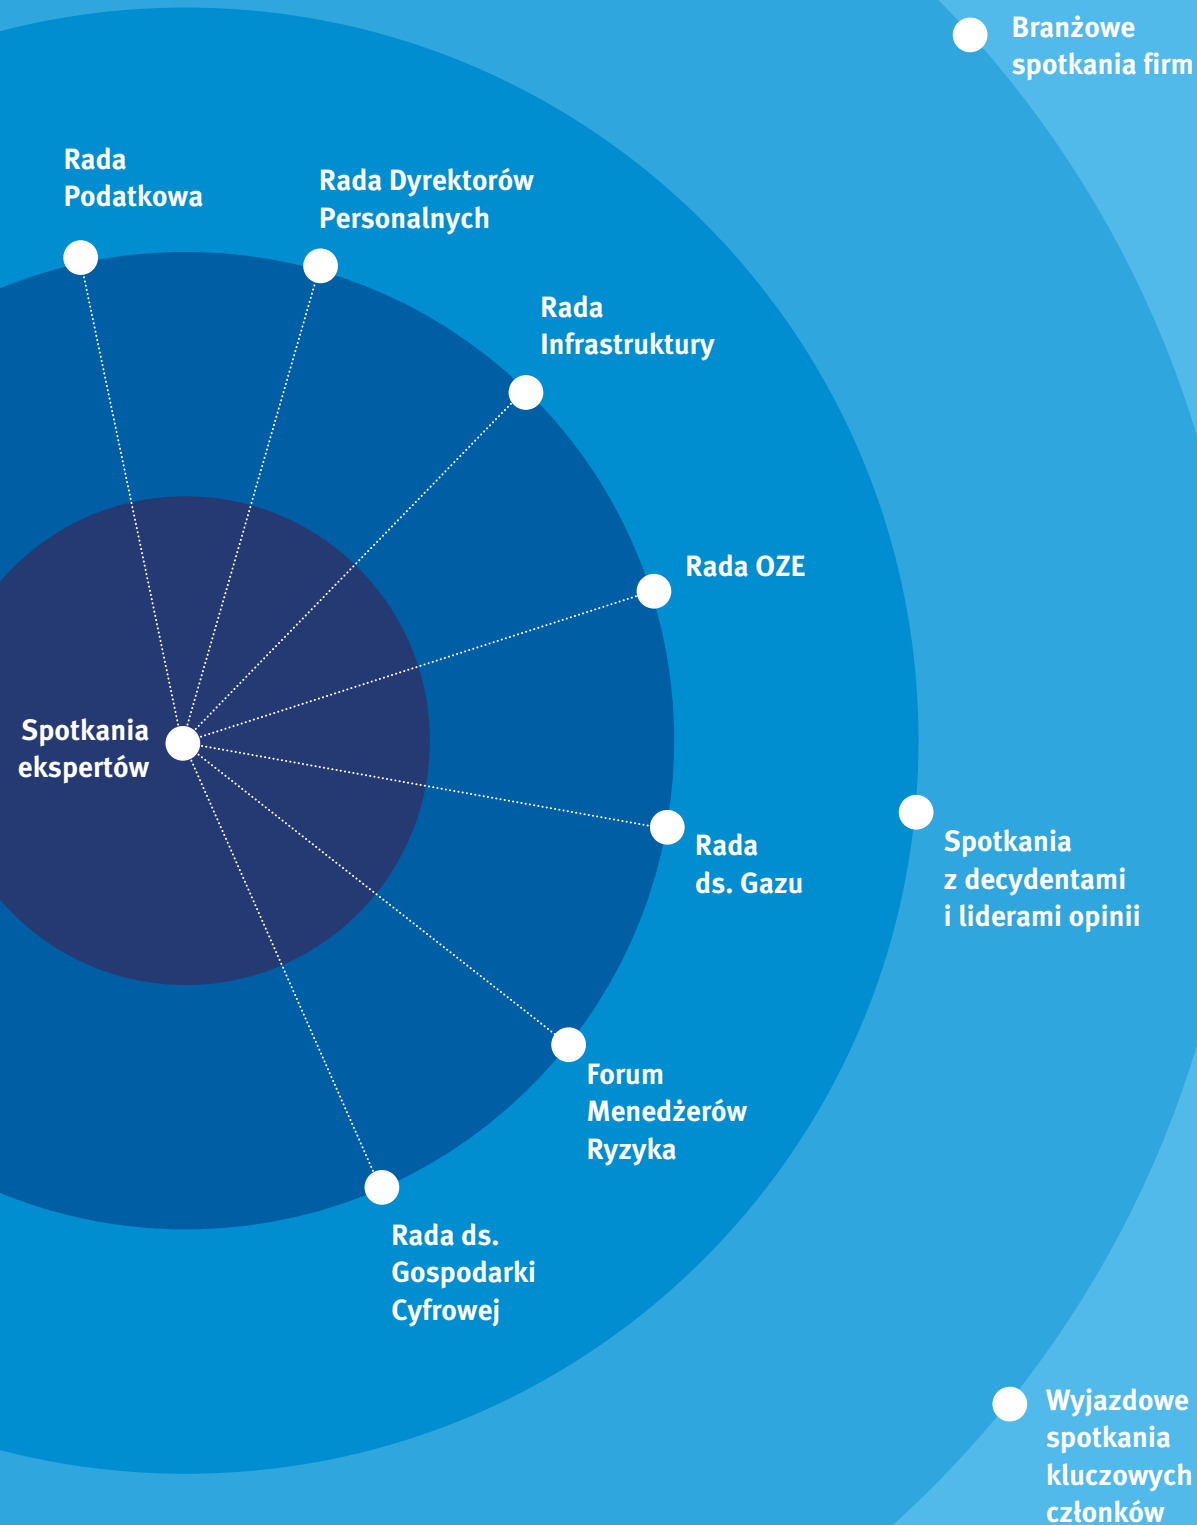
Branżowe spotkania firm

Rada Podatkowa

Rada Dyrektorów Personalnych

Rada Infrastruktury

Rada OZE

Spotkania ekspertów

Rada ds. Gazu

Spotkania z decydentami i liderami opinii

Forum Menedżerów Ryzyka

Rada ds. Gospodarki Cyfrowej

Wyjazdowe spotkania kluczowych członków